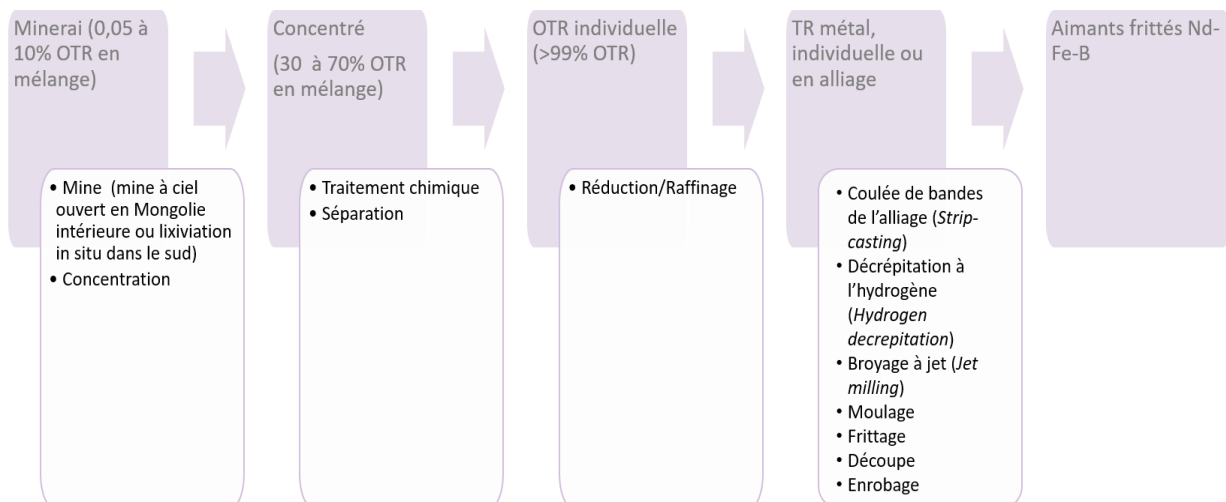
Minerai (0,05 à 10% OTR en mélange)

• Mine (mine à ciel ouvert en Mongolie intérieure ou lixiviation in situ dans le sud)
• Concentration

Concentré

(30 à 70% OTR en mélange)

• Traitement chimique
• Séparation

OTR individuelle (>99% OTR)

• Réduction/Raffinage

TR métal, individuelle ou en alliage

• Coulée de bandes de l'alliage (*Strip-casting*)
• Décrépitation à l'hydrogène (*Hydrogen decrepitation*)
• Broyage à jet (*Jet milling*)
• Moulage
• Frittage
• Découpe
• Enrobage

Aimants frittés Nd-Fe-B